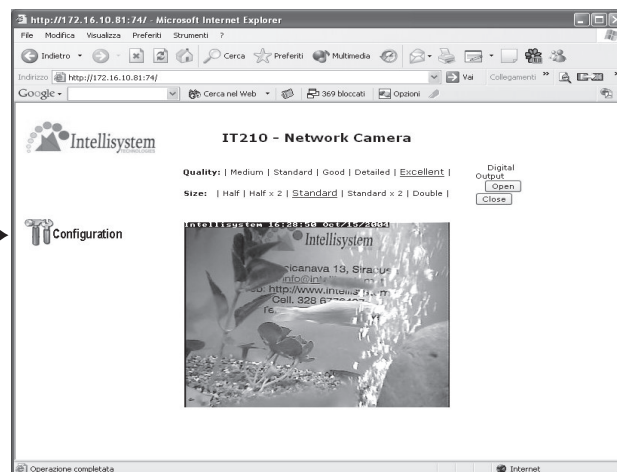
http://172.16.10.81:74/ - Microsoft Internet Explorer

File Modifica Visualizza Preferiti Strumenti ?

Indietro Cerca Preferiti Multimedia

Indirizzo http://172.16.10.81:74/ Vai Collegamenti

Google Cerca nel Web 369 bloccati Opzioni

Intellisystem

IT210 - Network Camera

Quality: | Medium | Standard | Good | Detailed | Excellent |

Size: | Half | Half x 2 | Standard | Standard x 2 | Double |

Digital Output
Open
Close

Configuration

Intellisystem 16:28:50 Oct/15/2004

Intellisystem

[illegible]icanava 13, Siracus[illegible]
info@in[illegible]
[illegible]: http://www.intellis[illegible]
Cell. 328 67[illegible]
Te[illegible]

Operazione completata

Internet